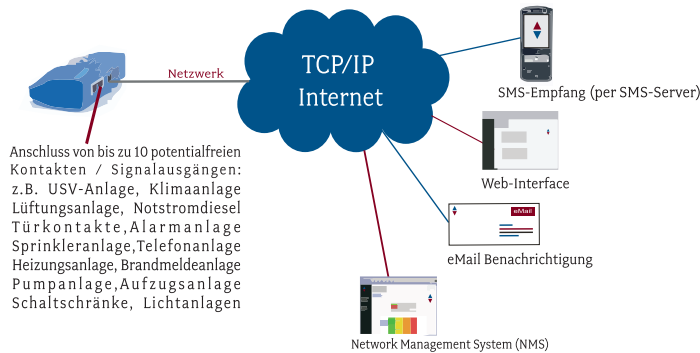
Netzwerk

TCP/IP
Internet

SMS-Empfang (per SMS-Server)

Web-Interface

eMail

eMail Benachrichtigung

Network Management System (NMS)

Anschluss von bis zu 10 potentialfreien Kontakten / Signalausgängen:
z.B. USV-Anlage, Klimaanlage
Lüftungsanlage, Notstromdiesel
Türkontakte, Alarmanlage
Sprinkleranlage, Telefonanlage
Heizungsanlage, Brandmeldeanlage
Pumpanlage, Aufzugsanlage
Schaltschränke, Lichtanlagen